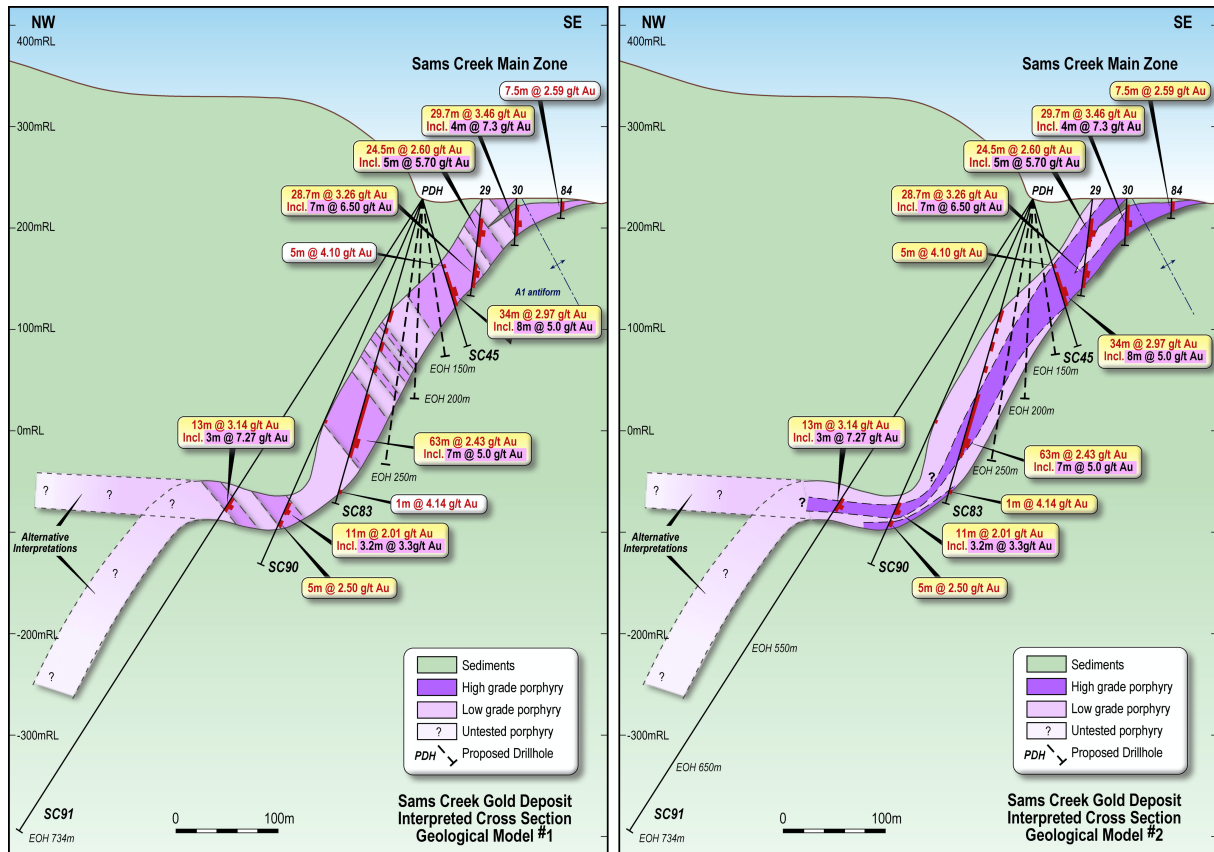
NW
SE
400mRL
Sams Creek Main Zone
7.5m @ 2.59 g/t Au
29.7m @ 3.46 g/t Au
Incl. 4m @ 7.3 g/t Au
300mRL
24.5m @ 2.60 g/t Au
Incl. 5m @ 5.70 g/t Au
28.7m @ 3.26 g/t Au
Incl. 7m @ 6.50 g/t Au
PDH
29
30
84
200mRL
5m @ 4.10 g/t Au
A1 antiform
34m @ 2.97 g/t Au
Incl. 8m @ 5.0 g/t Au
100mRL
SC45
EOH 150m
EOH 200m
0mRL
13m @ 3.14 g/t Au
Incl. 3m @ 7.27 g/t Au
63m @ 2.43 g/t Au
Incl. 7m @ 5.0 g/t Au
EOH 250m
?
?
?
1m @ 4.14 g/t Au
SC83
Alternative Interpretations
11m @ 2.01 g/t Au
Incl. 3.2m @ 3.3g/t Au
SC90
5m @ 2.50 g/t Au
?
-200mRL
?
Sediments
High grade porphyry
Low grade porphyry
? Untested porphyry
PDH Proposed Drillhole
-300mRL
SC91
EOH 734m
0
100m
Sams Creek Gold Deposit
Interpreted Cross Section
Geological Model #1

NW
SE
400mRL
Sams Creek Main Zone
7.5m @ 2.59 g/t Au
29.7m @ 3.46 g/t Au
Incl. 4m @ 7.3 g/t Au
300mRL
24.5m @ 2.60 g/t Au
Incl. 5m @ 5.70 g/t Au
28.7m @ 3.26 g/t Au
Incl. 7m @ 6.50 g/t Au
PDH
29
30
84
200mRL
5m @ 4.10 g/t Au
34m @ 2.97 g/t Au
Incl. 8m @ 5.0 g/t Au
100mRL
SC45
EOH 150m
EOH 200m
0mRL
13m @ 3.14 g/t Au
Incl. 3m @ 7.27 g/t Au
63m @ 2.43 g/t Au
Incl. 7m @ 5.0 g/t Au
EOH 250m
?
?
?
?
1m @ 4.14 g/t Au
SC83
Alternative Interpretations
11m @ 2.01 g/t Au
Incl. 3.2m @ 3.3g/t Au
SC90
5m @ 2.50 g/t Au
?
-200mRL
EOH 550m
?
Sediments
High grade porphyry
Low grade porphyry
? Untested porphyry
PDH Proposed Drillhole
-300mRL
EOH 650m
SC91
EOH 734m
0
100m
Sams Creek Gold Deposit
Interpreted Cross Section
Geological Model #2